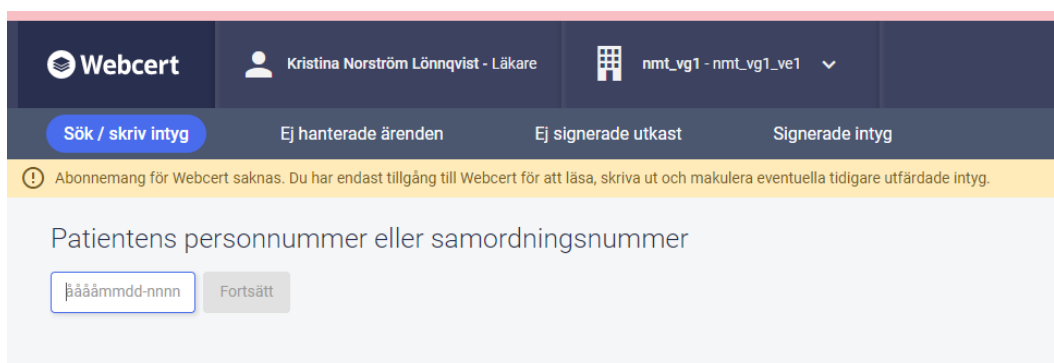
Webcert

Kristina Norström Lönnqvist - Läkare

nmt_vg1 - nmt_vg1_ve1

Sök / skriv intyg

Ej hanterade ärenden

Ej signerade utkast

Signerade intyg

Abonnemang för Webcert saknas. Du har endast tillgång till Webcert för att läsa, skriva ut och makulera eventuella tidigare utfärdade intyg.

Patientens personnummer eller samordningsnummer

ååååmmdd-nnnn

Fortsätt